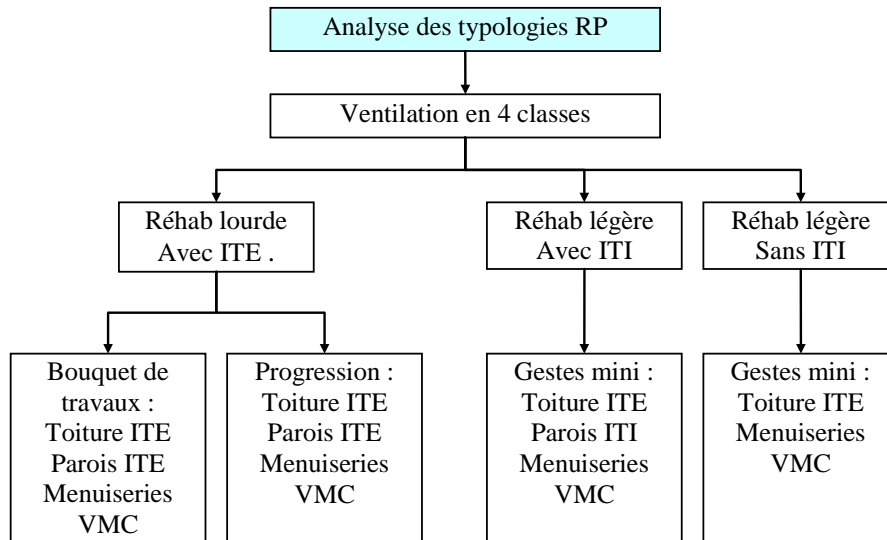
Analyse des typologies RP

Ventilation en 4 classes

Réhab lourde Avec ITE .

Réhab légère Avec ITI

Réhab légère Sans ITI

Bouquet de travaux : Toiture ITE Parois ITE Menuiseries VMC

Progression : Toiture ITE Parois ITE Menuiseries VMC

Gestes mini : Toiture ITE Parois ITI Menuiseries VMC

Gestes mini : Toiture ITE Menuiseries VMC